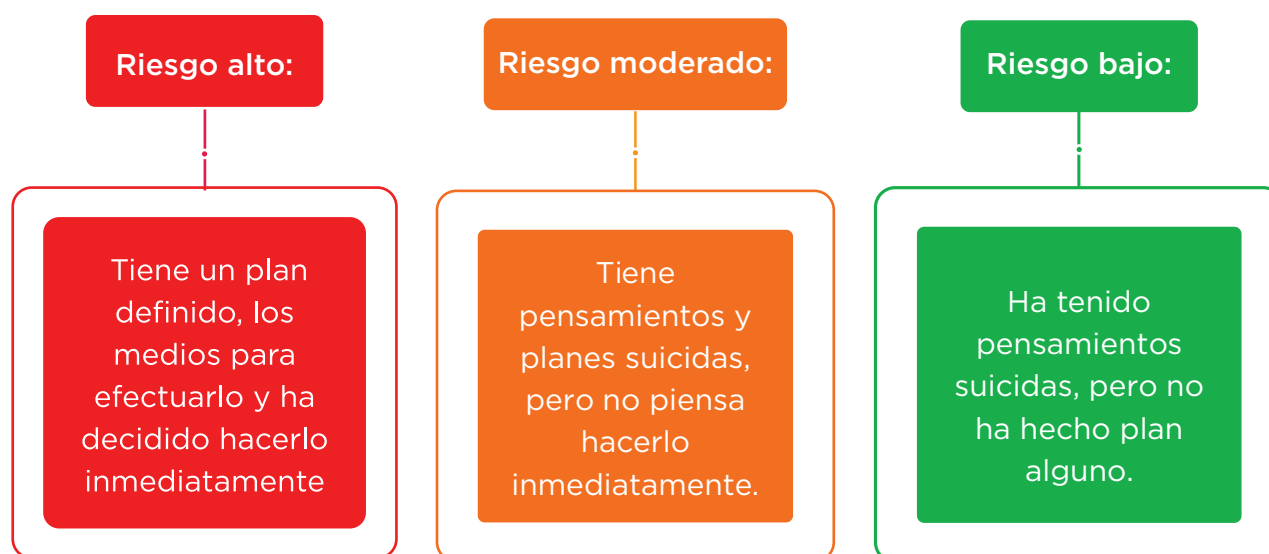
Riesgo alto:

Tiene un plan definido, los medios para efectuarlo y ha decidido hacerlo inmediatamente

Riesgo moderado:

Tiene pensamientos y planes suicidas, pero no piensa hacerlo inmediatamente.

Riesgo bajo:

Ha tenido pensamientos suicidas, pero no ha hecho plan alguno.